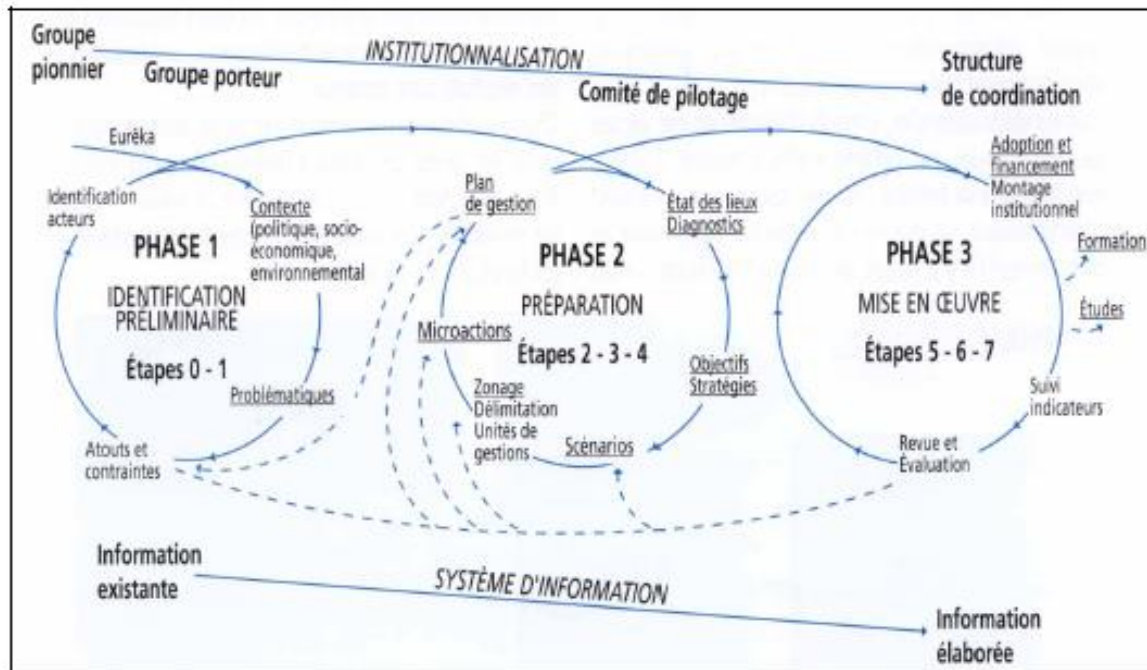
Groupe pionnier

Groupe porteur

INSTITUTIONNALISATION

Comité de pilotage

Structure de coordination

Euréka

Identification acteurs

Contexte (politique, socio-économique, environnemental

PHASE 1

IDENTIFICATION PRÉLIMINAIRE

Étapes 0 - 1

Problématiques

Atouts et contraintes

Plan de gestion

Microactions

Zonage Délimitation Unités de gestions

PHASE 2

PRÉPARATION

Étapes 2 - 3 - 4

État des lieux Diagnostics

Objectifs Stratégies

Scénarios

Adoption et financement Montage institutionnel

PHASE 3

MISE EN ŒUVRE

Étapes 5 - 6 - 7

Formation

Études

Suivi indicateurs

Revue et Évaluation

Information existante

SYSTÈME D'INFORMATION

Information élaborée